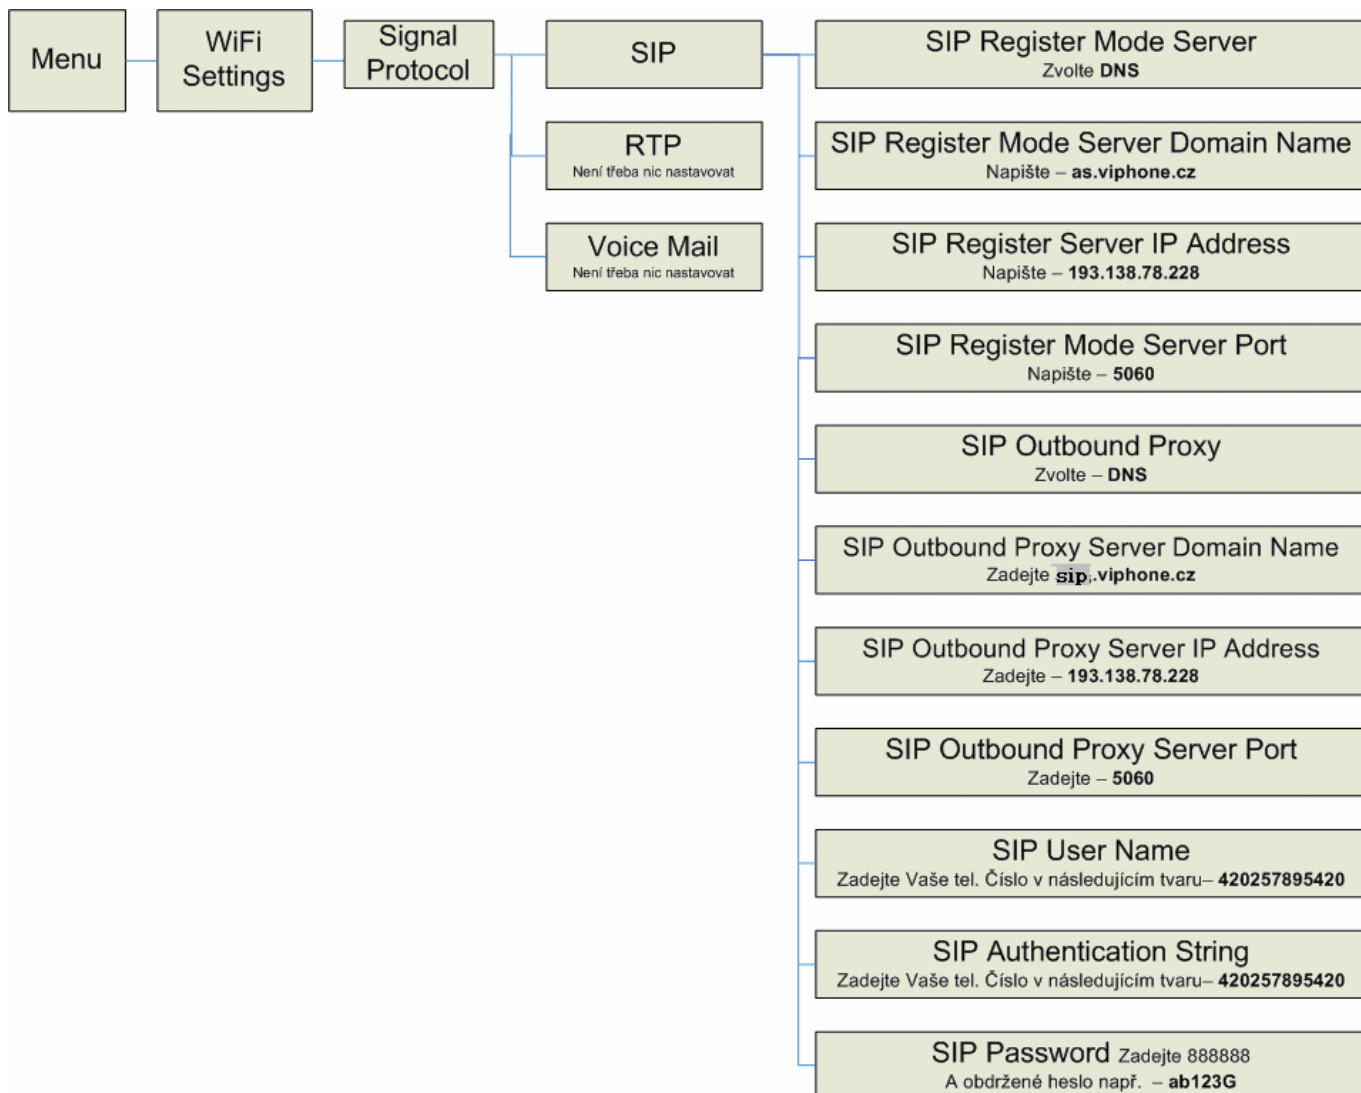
Menu

WiFi Settings

Signal Protocol

SIP

RTP
Není třeba nic nastavovat

Voice Mail
Není třeba nic nastavovat

SIP Register Mode Server
Zvolte **DNS**

SIP Register Mode Server Domain Name
Napište – **as.viphone.cz**

SIP Register Server IP Address
Napište – **193.138.78.228**

SIP Register Mode Server Port
Napište – **5060**

SIP Outbound Proxy
Zvolte – **DNS**

SIP Outbound Proxy Server Domain Name
Zadejte **sip.viphone.cz**

SIP Outbound Proxy Server IP Address
Zadejte – **193.138.78.228**

SIP Outbound Proxy Server Port
Zadejte – **5060**

SIP User Name
Zadejte Vaše tel. Číslo v následujícím tvaru– **420257895420**

SIP Authentication String
Zadejte Vaše tel. Číslo v následujícím tvaru– **420257895420**

SIP Password Zadejte 888888
A obdržené heslo např. – **ab123G**